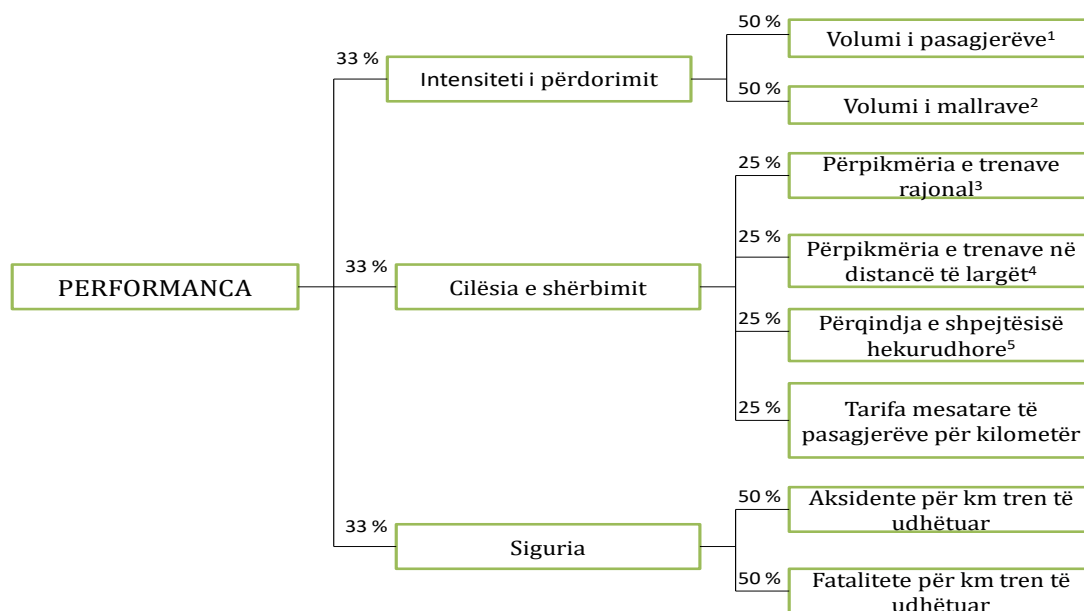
PERFORMANCA

33 %
Intensiteti i përdorimit

50 %
Volumi i pasagjerëve$^1$

50 %
Volumi i mallrave$^2$

33 %
Cilësia e shërbimit

25 %
Përpikmëria e trenave rajonal$^3$

25 %
Përpikmëria e trenave në distancë të largët$^4$

25 %
Përqindja e shpejtësisë hekurudhore$^5$

25 %
Tarifa mesatare të pasagjerëve për kilometër

33 %
Siguria

50 %
Aksidente për km tren të udhëtuar

50 %
Fatalitete për km tren të udhëtuar